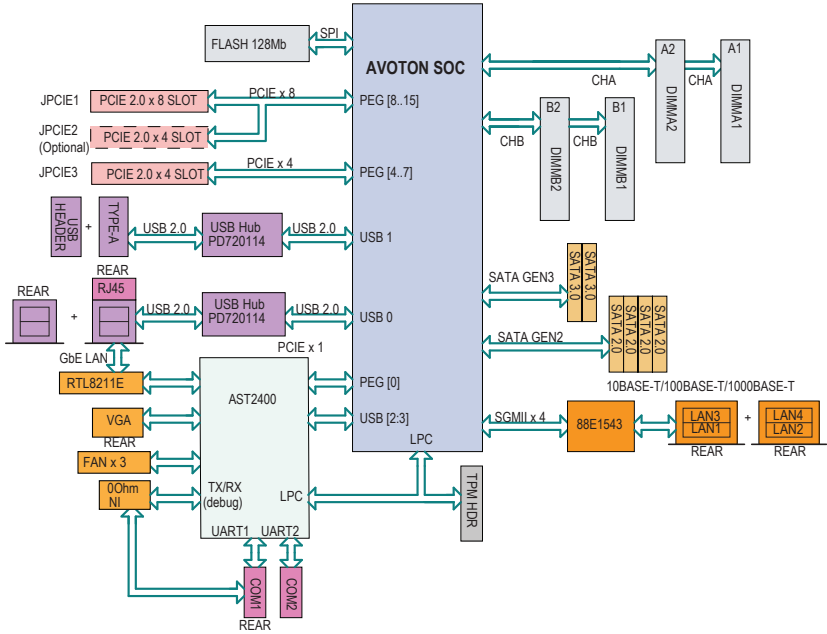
FLASH 128Mb
SPI
AVOTON SOC
A2
A1
CHA
CHA
DIMMA2
DIMMA1
JPCIE1
PCIE 2.0 x 8 SLOT
PCIE x 8
PEG [8..15]
JPCIE2
(Optional)
PCIE 2.0 x 4 SLOT
B2
B1
CHB
CHB
DIMMB2
DIMMB1
JPCIE3
PCIE 2.0 x 4 SLOT
PCIE x 4
PEG [4..7]
USB HEADER
+
TYPE-A
USB 2.0
USB Hub PD720114
USB 2.0
USB 1
REAR
SATA GEN3
SATA 3.0
SATA 3.0
REAR
RJ45
+
USB 2.0
USB Hub PD720114
USB 2.0
USB 0
SATA GEN2
SATA 2.0
SATA 2.0
SATA 2.0
SATA 2.0
GbE LAN
PCIE x 1
RTL8211E
AST2400
PEG [0]
10BASE-T/100BASE-T/1000BASE-T
VGA
USB [2:3]
SGMII x 4
88E1543
LAN3
LAN1
+
LAN4
LAN2
REAR
LPC
REAR
REAR
FAN x 3
0Ohm NI
TX/RX (debug)
LPC
TPM HDR
UART1
UART2
COM1
COM2
REAR